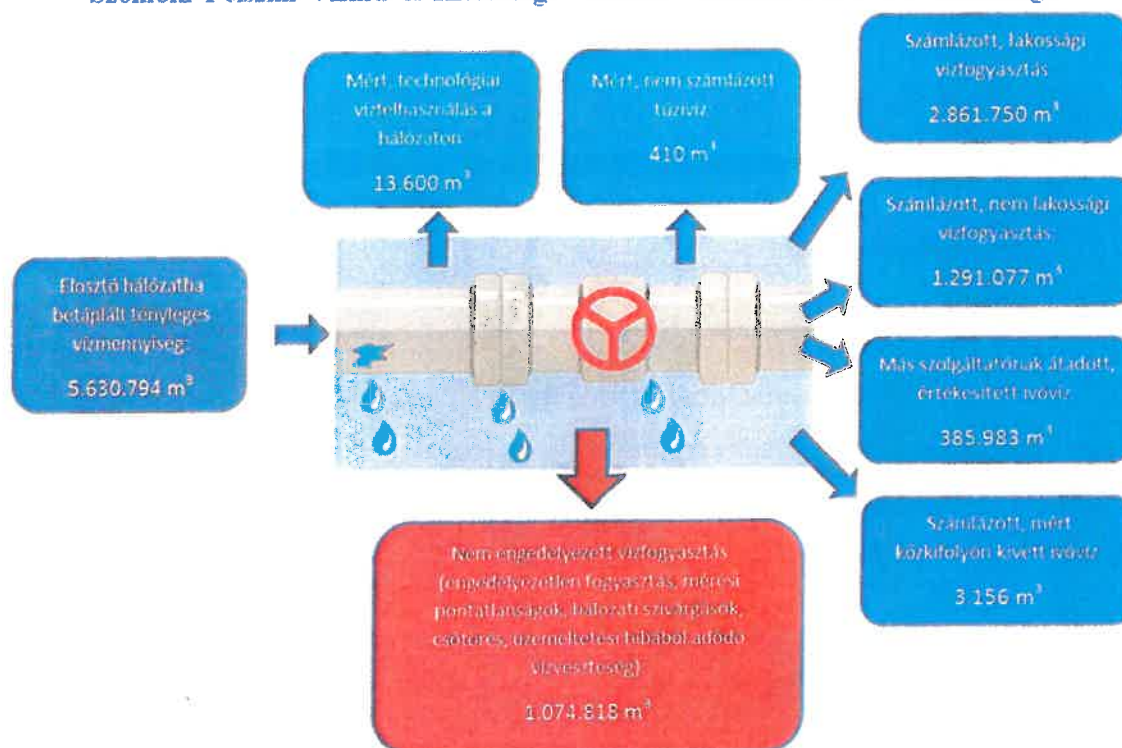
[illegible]

Mért, technológiai vízfelhasználás a hálózaton

13.600 m³

Mért, nem számlázott tűzivíz

410 m³

Számlázott, lakossági vízfogyasztás

2.861.750 m³

Számlázott, nem lakossági vízfogyasztás

1.291.077 m³

Elosztó hálózatba betáplált tényleges vízmennyiség:

5.630.794 m³

Más szolgáltatónak átadott, értékesített ivóvíz

385.983 m³

Számlázott, mért közkifolyón kivett ivóvíz

3.156 m³

Nem engedélyezett vízfogyasztás (engedélyezetlen fogyasztás, mérési pontatlanságok, hálózati szivárgások, csőtörés, üzemeltetési hibából adódó vízveszteség)

1.074.818 m³